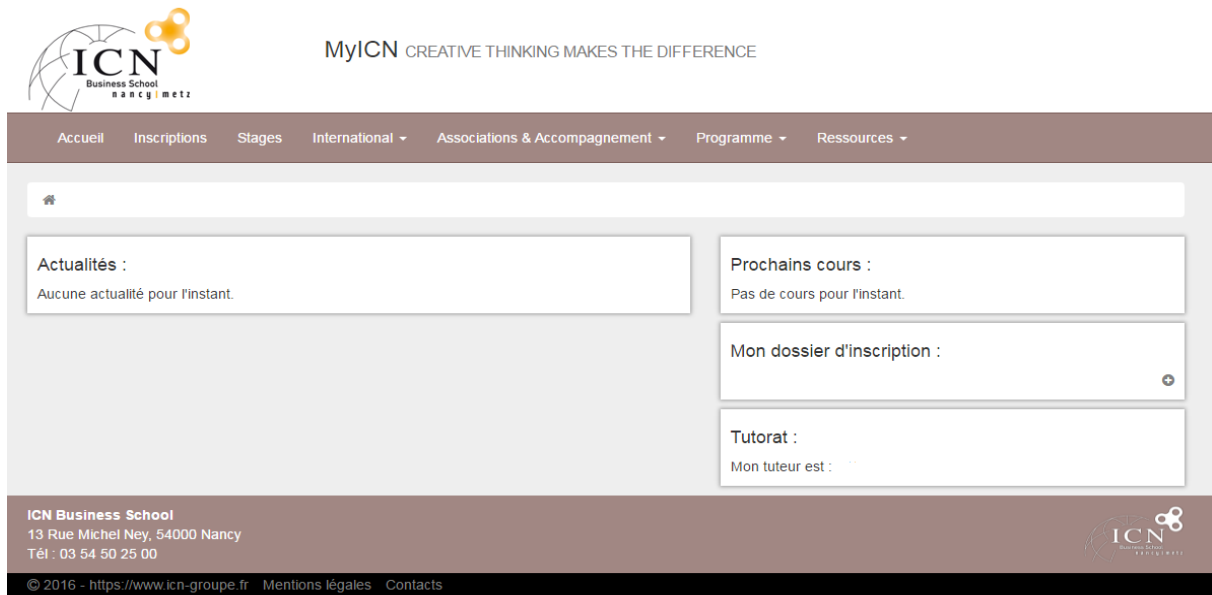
ICN Business School nancy | metz

MyICN CREATIVE THINKING MAKES THE DIFFERENCE

Accueil Inscriptions Stages International ▾ Associations & Accompagnement ▾ Programme ▾ Ressources ▾

Actualités :

Aucune actualité pour l'instant.

Prochains cours :

Pas de cours pour l'instant.

Mon dossier d'inscription :

Tutorat :

Mon tuteur est :

ICN Business School
13 Rue Michel Ney, 54000 Nancy
Tél : 03 54 50 25 00

ICN Business School nancy | metz

© 2016 - https://www.icn-groupe.fr Mentions légales Contacts